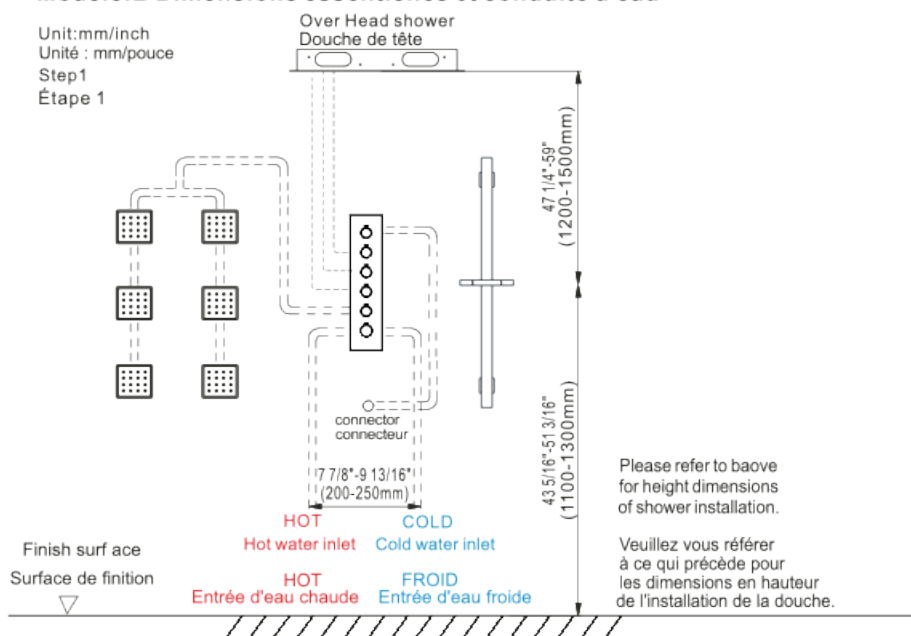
Unit:mm/inch
Unité : mm/pouce
Step1
Étape 1

Over Head shower
Douche de tête

47 1/4"-59"
(1200-1500mm)

43 5/16"-51 3/16"
(1100-1300mm)

connector
connecteur

7 7/8"-9 13/16"
(200-250mm)

HOT
Hot water inlet

COLD
Cold water inlet

HOT
Entrée d'eau chaude

FROID
Entrée d'eau froide

Finish surf ace
Surface de finition

Please refer to baove for height dimensions of shower installation.

Veuillez vous référer à ce qui précède pour les dimensions en hauteur de l'installation de la douche.